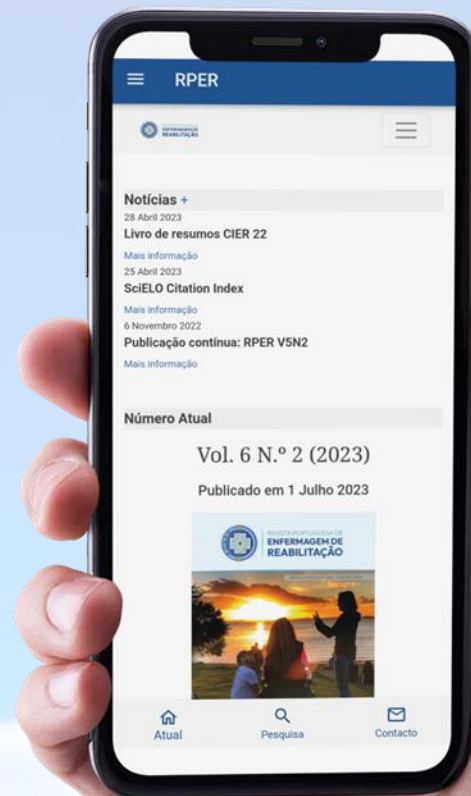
RPER

ENFERMAGEM DE REABILITAÇÃO

Notícias +

28 Abril 2023

Livro de resumos CIER 22

Mais informação

25 Abril 2023

SciELO Citation Index

Mais informação

6 Novembro 2022

Publicação contínua: RPER V5N2

Mais informação

Número Atual

Vol. 6 N.º 2 (2023)

Publicado em 1 Julho 2023

REVISTA PORTUGUESA DE ENFERMAGEM DE REABILITAÇÃO

Atual

Pesquisa

Contacto